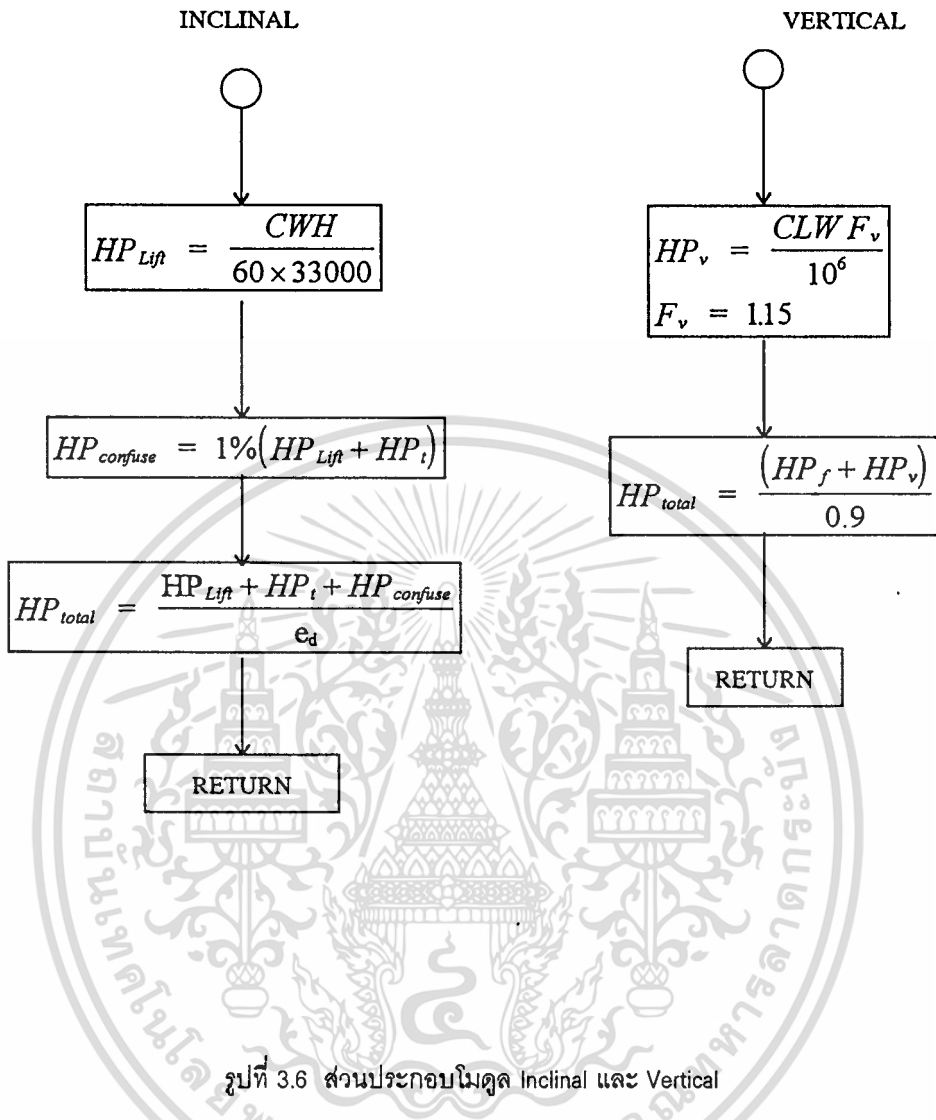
INCLINAL

$HP_{Lift} = \frac{CWH}{60 \times 33000}$

$HP_{confuse} = 1\%(HP_{Lift} + HP_t)$

$HP_{total} = \frac{HP_{Lift} + HP_t + HP_{confuse}}{e_d}$

RETURN

VERTICAL

$HP_v = \frac{CLW F_v}{10^6}$
$F_v = 1.15$

$HP_{total} = \frac{(HP_f + HP_v)}{0.9}$

RETURN

รูปที่ 3.6 ส่วนประกอบโมดูล Inclinal และ Vertical